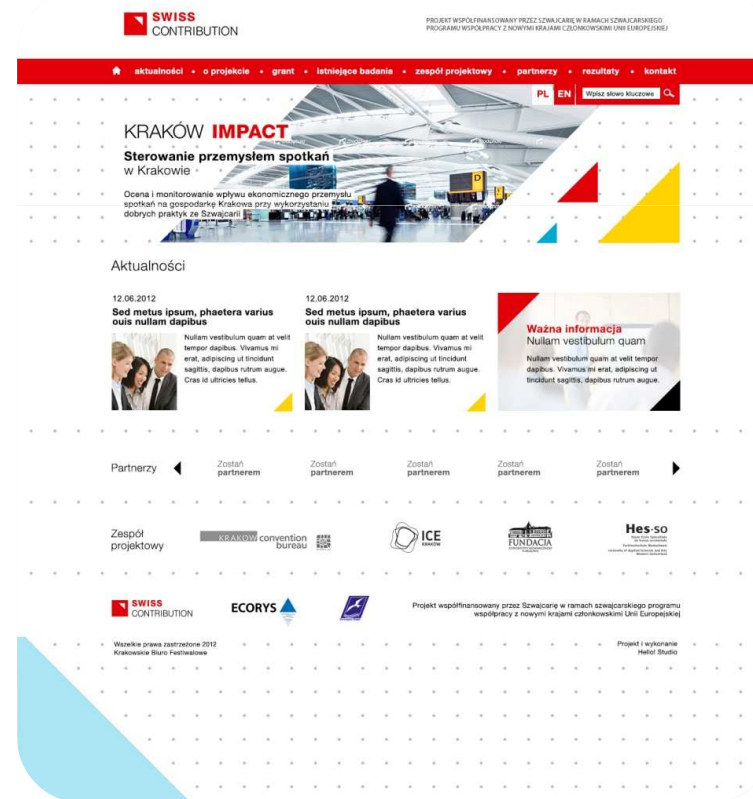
SWISS CONTRIBUTION

PROJEKT WSPÓŁFINANSOWANY PRZEZ SZWAJCARIĘ W RAMACH SZWAJCARSKIEGO PROGRAMU WSPÓŁPRACY Z NOWYMI KRAJAMI CZŁONKOWSKIMI UNII EUROPEJSKIEJ

aktualności • o projekcie • grant • istniejące badania • zespół projektowy • partnerzy • rezultaty • kontakt

PL EN Wpisz słowo kluczowe

KRAKÓW IMPACT

Sterowanie przemysłem spotkań w Krakowie

Ocena i monitorowanie wpływu ekonomicznego przemysłu spotkań na gospodarkę Krakowa przy wykorzystaniu dobrych praktyk ze Szwajcarii

Aktualności

12.06.2012
Sed metus ipsum, phaetera varius ouis nullam dapibus

Nullam vestibulum quam at velit tempor dapibus. Vivamus mi erat, adipiscing ut tincidunt sagittis, dapibus rutrum augue. Cras id ultricies tellus.

12.06.2012
Sed metus ipsum, phaetera varius ouis nullam dapibus

Nullam vestibulum quam at velit tempor dapibus. Vivamus mi erat, adipiscing ut tincidunt sagittis, dapibus rutrum augue. Cras id ultricies tellus.

Ważna informacja
Nullam vestibulum quam

Nullam vestibulum quam at velit tempor dapibus. Vivamus mi erat, adipiscing ut tincidunt sagittis, dapibus rutrum augue.

Partnerzy

Zostań partnerem

Zostań partnerem

Zostań partnerem

Zostań partnerem

Zostań partnerem

Zespół projektowy

KRAKÓW convention bureau

ICE KRAKÓW

FUNDACJA

Hes·so

SWISS CONTRIBUTION

ECORYS

Projekt współfinansowany przez Szwajcarię w ramach szwajcarskiego programu współpracy z nowymi krajami członkowskimi Unii Europejskiej

Wszelkie prawa zastrzeżone 2012
Krakowskie Biuro Festiwalowe

Projekt i wykonanie
Hello! Studio